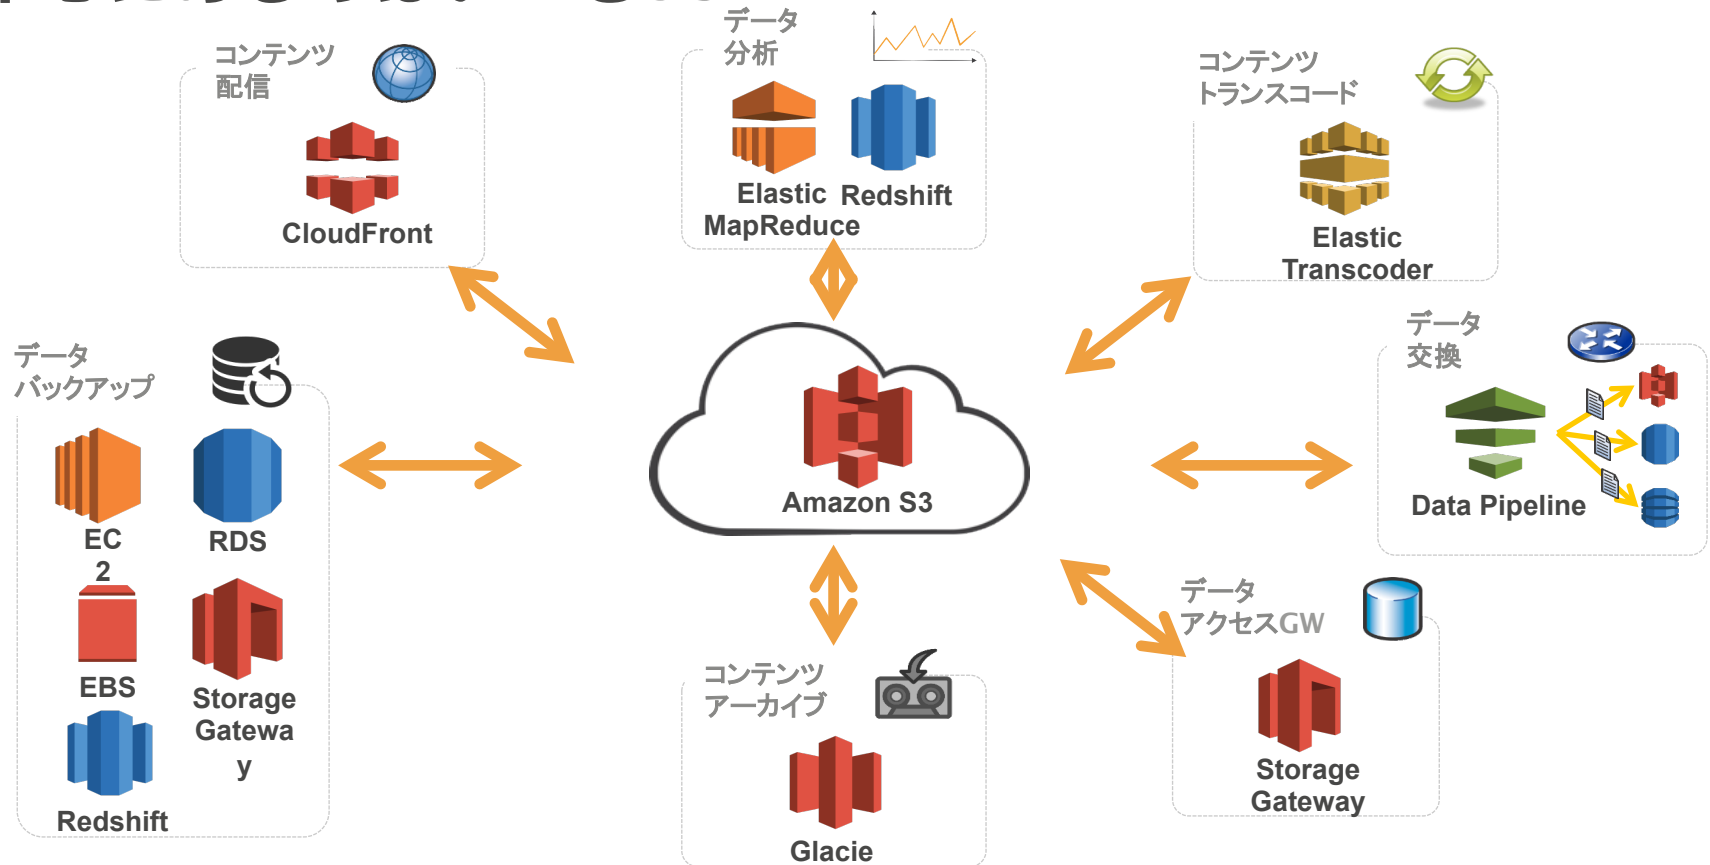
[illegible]

コンテンツ配信

CloudFront

データ分析

Elastic MapReduce

Redshift

コンテンツトランスコード

Elastic Transcoder

データバックアップ

EC2

RDS

EBS

Storage Gateway

Redshift

Amazon S3

データ交換

Data Pipeline

データアクセスGW

Storage Gateway

コンテンツアーカイブ

Glacie